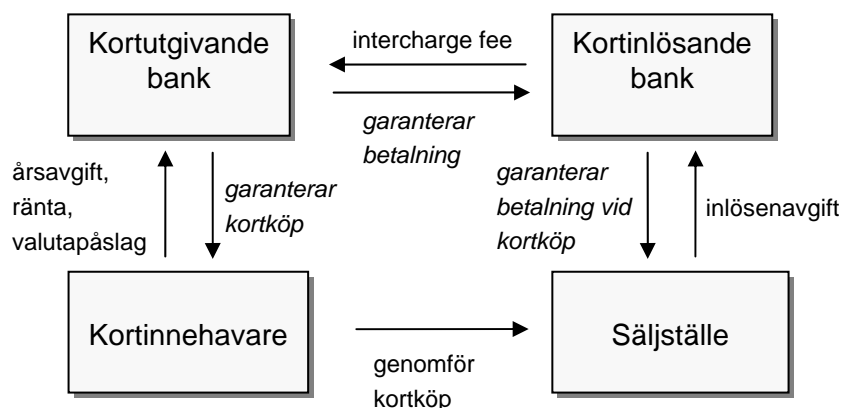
Kortutgivande bank

intercharge fee

Kortinlösande bank

garanterar betalning

årsavgift, ränta, valutapåslag

garanterar kortköp

garanterar betalning vid kortköp

inlösenavgift

Kortinnehavare

Säljställe

genomför kortköp